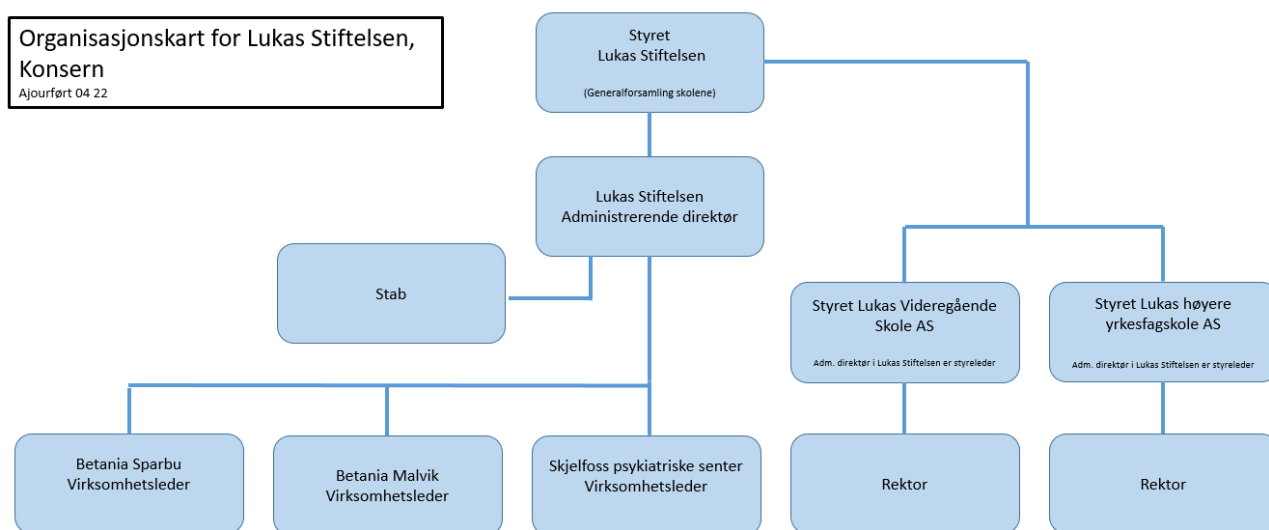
Organisasjonskart for Lukas Stiftelsen, Konsern
Ajourført 04 22

Styret
Lukas Stiftelsen
(Generalforsamling skolene)

Lukas Stiftelsen
Administrerende direktør

Stab

Styret Lukas Videregående Skole AS
Adm. direktør i Lukas Stiftelsen er styreleder

Styret Lukas høyere yrkesfagskole AS
Adm. direktør i Lukas Stiftelsen er styreleder

Betania Sparbu
Virksomhetsleder

Betania Malvik
Virksomhetsleder

Skjelfoss psykiatriske senter
Virksomhetsleder

Rektor

Rektor